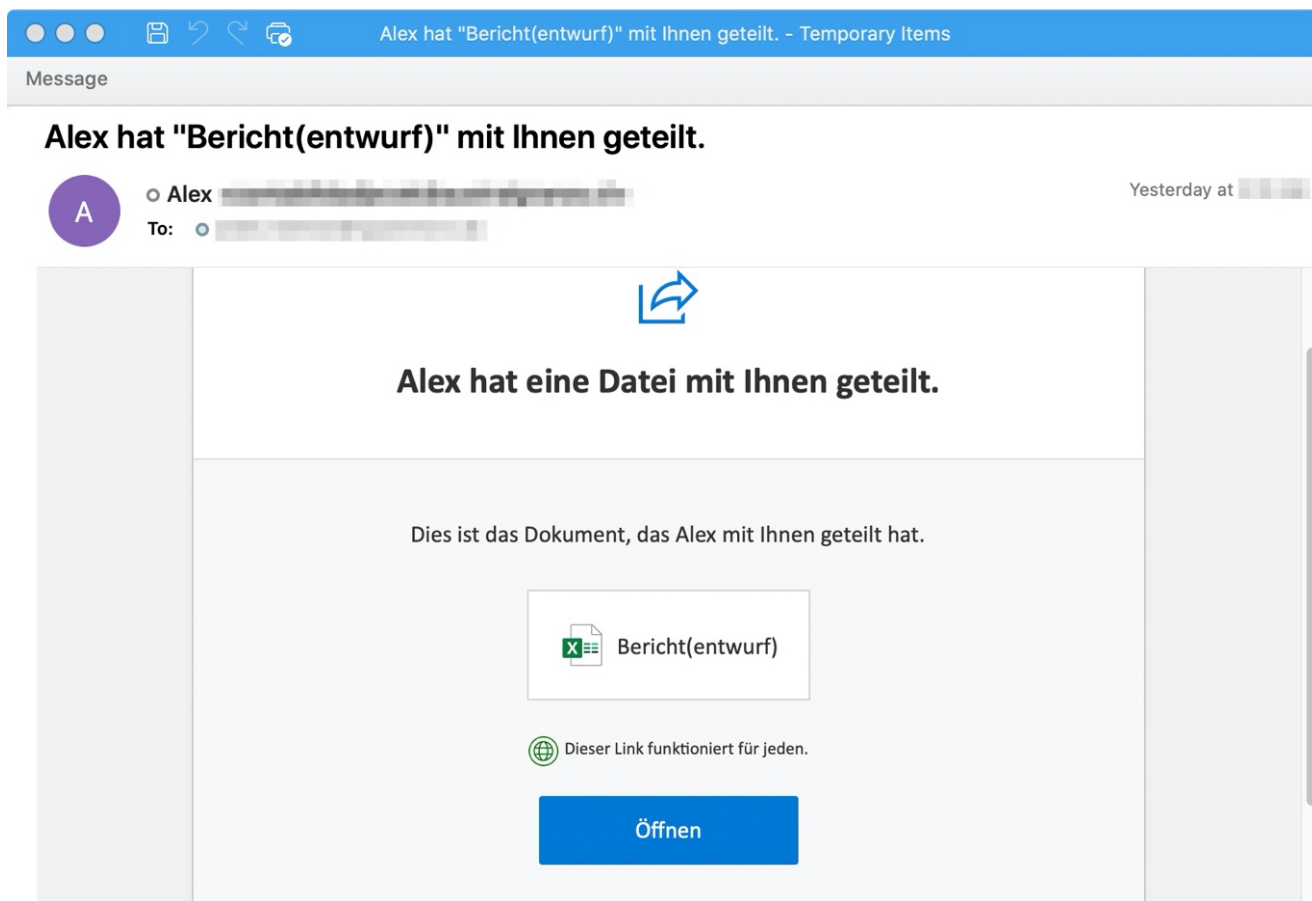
Alex hat "Bericht(entwurf)" mit Ihnen geteilt. - Temporary Items

Message

Alex hat "Bericht(entwurf)" mit Ihnen geteilt.

A

Alex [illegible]

To: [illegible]

Yesterday at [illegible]

Alex hat eine Datei mit Ihnen geteilt.

Dies ist das Dokument, das Alex mit Ihnen geteilt hat.

X

Bericht(entwurf)

Dieser Link funktioniert für jeden.

Öffnen